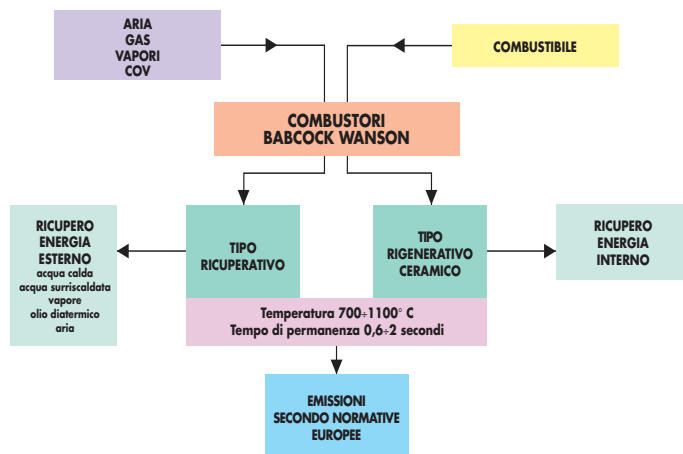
ARIA
GAS
VAPORI
COV

COMBUSTIBILE

COMBUSTORI
BABCOCK WANSON

RICUPERO
ENERGIA
ESTERNO
acqua calda
acqua surriscaldata
vapore
olio diatermico
aria

TIPO
RICUPERATIVO

TIPO
RIGENERATIVO
CERAMICO

RICUPERO
ENERGIA
INTERNO

Temperatura 700÷1100° C
Tempo di permanenza 0,6÷2 secondi

EMISSIONI
SECONDO NORMATIVE
EUROPEE